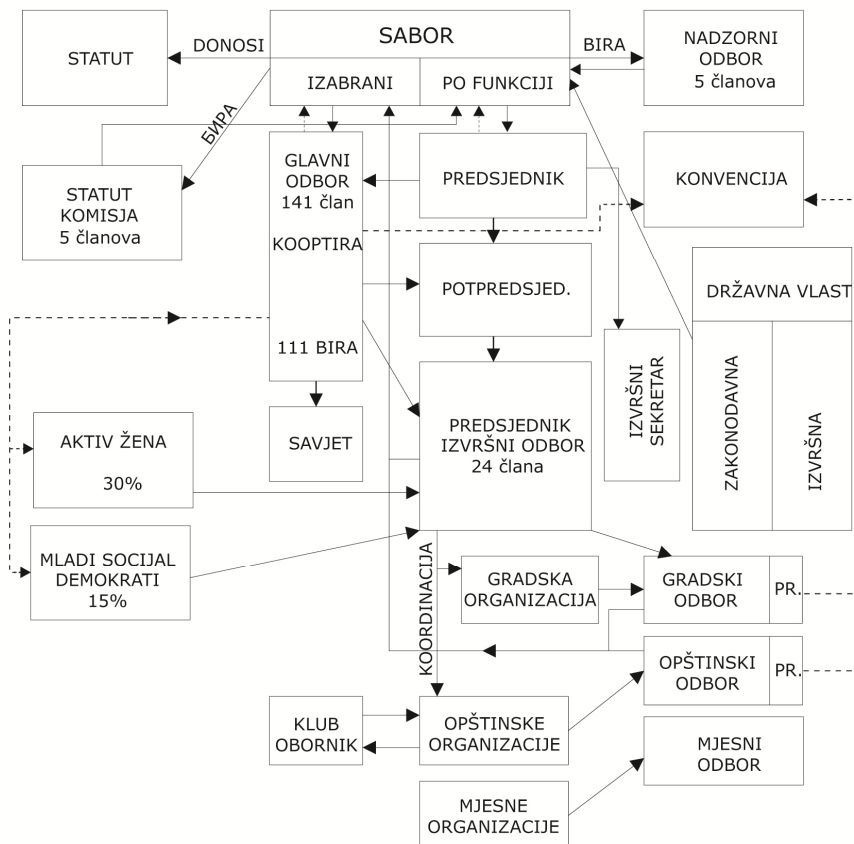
STATUT

DONOSI

SABOR

IZABRANI

PO FUNKCIJI

BIRA

NADZORNI ODBOR 5 članova

БИРА

STATUT KOMISJA 5 članova

GLAVNI ODBOR 141 član

KOOPTIRA

111 BIRA

PREDSJEDNIK

KONVENCIJA

POTPREDSJED.

DRŽAVNA VLAST

ZAKONODAVNA

IZVRŠNA

IZVRŠNI SEKRETAR

AKTIV ŽENA

30%

SAVJET

PREDSJEDNIK IZVRŠNI ODBOR 24 člana

MLADI SOCIJAL DEMOKRATI 15%

KOORDINACIJA

GRADSKA ORGANIZACIJA

GRADSKI ODBOR

PR.

OPŠTINSKI ODBOR

PR.

KLUB OBORNIK

OPŠTINSKE ORGANIZACIJE

MJESNI ODBOR

MJESNE ORGANIZACIJE